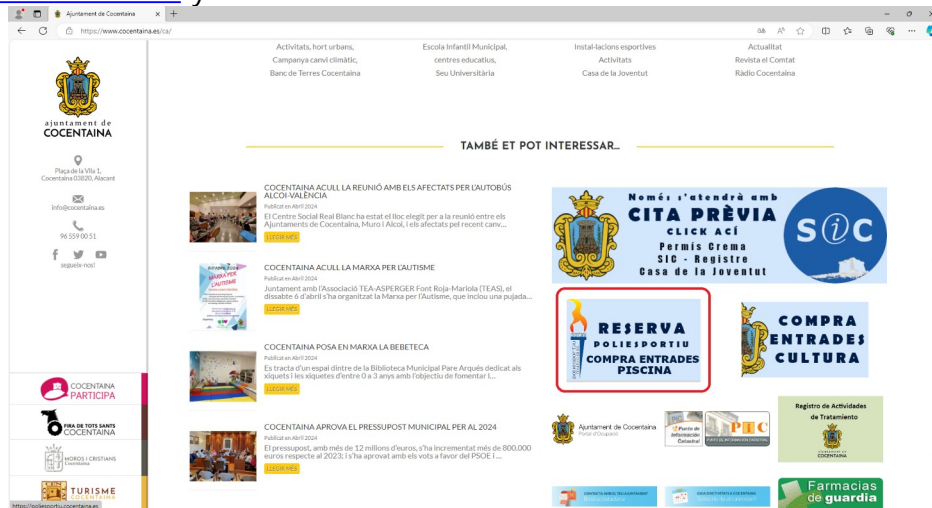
Ajuntament de Cocentaina
https://www.cocentaina.es/ca/

ajuntament de COCENTAINA

Plaça de la Vila 1, Cocentaina 03820, Alacant

info@cocentaina.es

96 559 00 51

seguiu-nos!

Activitats, hort urbans, Campanya canvi climàtic, Banc de Terres Cocentaina

Escola Infantil Municipal, centres educatius, Seu Universitària

Instal·lacions esportives, Activitats, Casa de la Joventut

Actualitat, Revista el Comtat, Ràdio Cocentaina

TAMBÉ ET POT INTERESSAR...

COCENTAINA ACULL LA REUNIÓ AMB ELS AFECTATS PER L'AUTOBÚS ALCOI-VALÈNCIA
Publicat en Abril 2024
El Centre Social Real Blanc ha estat el lloc elegit per a la reunió entre els Ajuntaments de Cocentaina, Muro I Alcoi, i els afectats pel recent canv...
LLEGIR MÉS

COCENTAINA ACULL LA MARXA PER L'AUTISME
Publicat en Abril 2024
Juntament amb l'Associació TEA-ASPERGER Font Roja-Mariola (TEAS), el dissabte 6 d'abril s'ha organitzat la Marxa per l'Autisme, que inclou una pujada...
LLEGIR MÉS

COCENTAINA POSA EN MARXA LA BEBETECA
Publicat en Abril 2024
Es tracta d'un espai dintre de la Biblioteca Municipal Pare Arqués dedicat als xiquets i les xiquetes d'entre 0 a 3 anys amb l'objectiu de fomentar l...
LLEGIR MÉS

COCENTAINA APROVA EL PRESSUPOST MUNICIPAL PER AL 2024
Publicat en Abril 2024
El pressupost, amb més de 12 milions d'euros, s'ha incrementat més de 800.000 euros respecte al 2023; i s'ha aprovat amb els vots a favor del PSOE i...
LLEGIR MÉS

Només s'atendrà amb CITA PRÈVIA CLICK ACÍ Permís Crema SIC - Registre Casa de la Joventut
SIC

RESERVA POLIESPORTIU COMPRA ENTRADES PISCINA

COMPRA ENTRADES CULTURA

COCENTAINA PARTICIPA
FIRA DE TOTS SANTS COCENTAINA
MOROS I CRISTIANS
TURISME COCENTAINA

Ajuntament de Cocentaina Portal d'Ocupació
Punto de Información Catastral
PIC PUNTO DE INFORMACIÓN CATASTRAL
Registro de Actividades de Tratamiento
Farmacias de guardia

https://poliesportiu.cocentaina.es